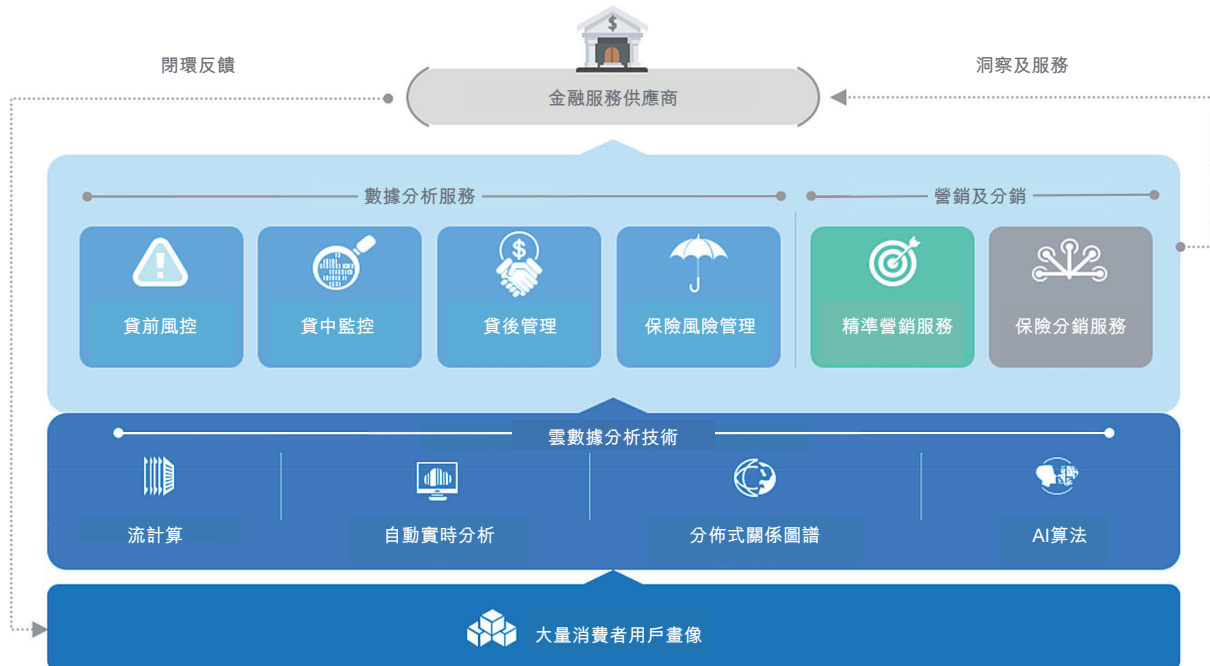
閉環反饋

$

金融服務供應商

洞察及服務

數據分析服務

營銷及分銷

貸前風控

貸中監控

貸後管理

保險風險管理

精準營銷服務

保險分銷服務

雲數據分析技術

流計算

自動實時分析

分佈式關係圖譜

AI算法

大量消費者用戶畫像